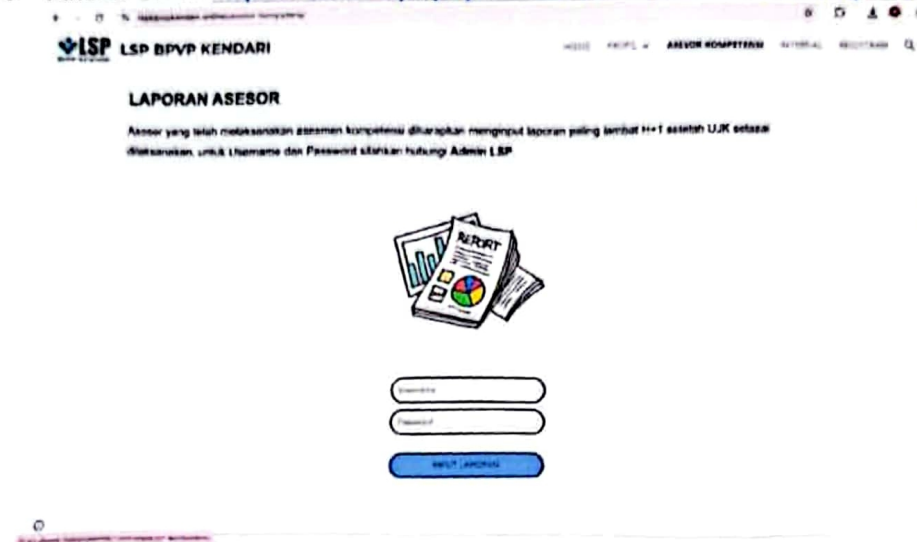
LSP LSP BPVP KENDARI

HOME PROFIL ASESOR KOMPETENSI MATERIAL REGISTRASI

LAPORAN ASESOR

Asesor yang telah melaksanakan asesmen kompetensi diharapkan menginput laporan paling lambat H+1 setelah UJK selesai dilaksanakan, untuk Username dan Password silahkan hubungi Admin LSP

REPORT

Username

Password

INPUT LAPORAN